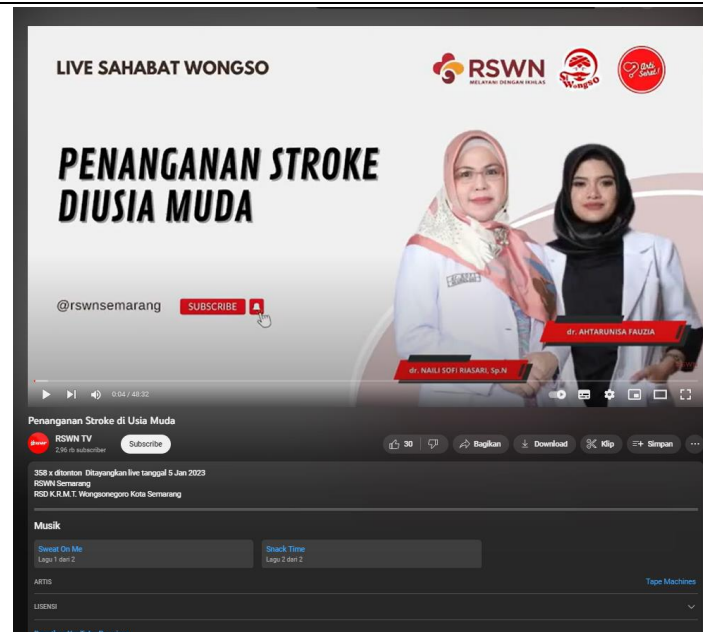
LIVE SAHABAT WONGSO

RSWN
MELAYANI DENGAN IKHLAS

Wongso

Arti Sehat

PENANGANAN STROKE DIUSIA MUDA

@rswnsemarang SUBSCRIBE

dr. NAILI SOFI RIASARI, Sp.N

dr. AHTARUNISA FAUZIA

0:04 / 48:32

Penanganan Stroke di Usia Muda

RSWN TV
2,96 rb subscriber

Subscribe

30

Bagikan

Download

Klip

Simpan

358 x ditonton Ditayangkan live tanggal 5 Jan 2023
RSWN Semarang
RSD K.R.M.T. Wongsonegoro Kota Semarang

Musik

Sweat On Me
Lagu 1 dari 2

Snack Time
Lagu 2 dari 2

ARTIS

Tape Machines

LISENSI

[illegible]